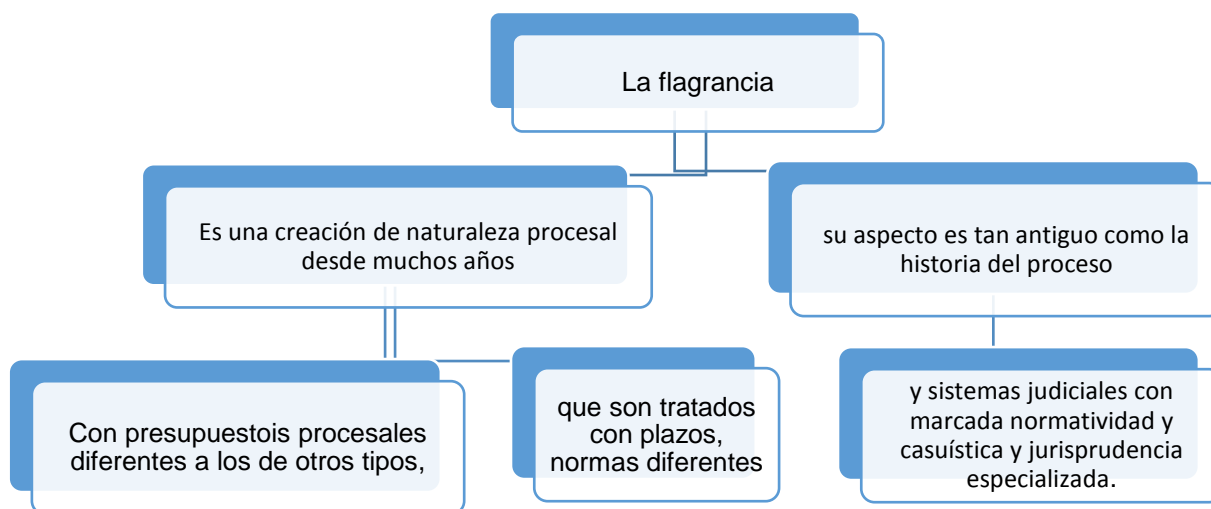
La flagrancia

Es una creación de naturaleza procesal desde muchos años

su aspecto es tan antiguo como la historia del proceso

Con presupuestois procesales diferentes a los de otros tipos,

que son tratados con plazos, normas diferentes

y sistemas judiciales con marcada normatividad y casuística y jurisprudencia especializada.